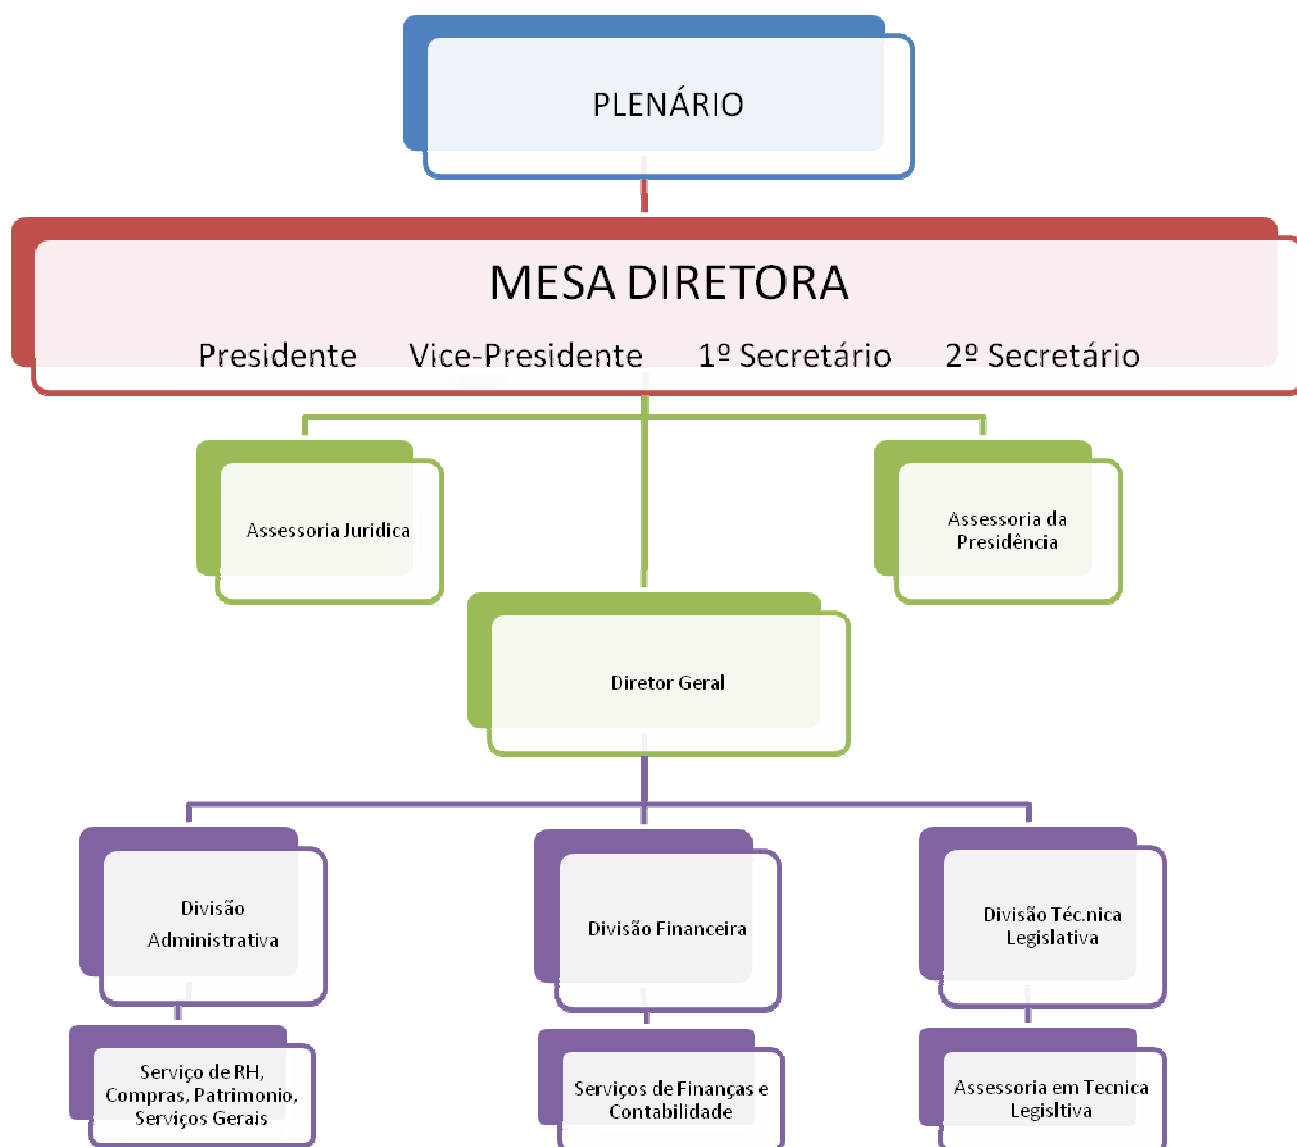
PLENÁRIO

MESA DIRETORA

Presidente Vice-Presidente 1º Secretário 2º Secretário

Assessoria Juridica

Assessoria da Presidência

Diretor Geral

Divisão Administrativa

Divisão Financeira

Divisão Téc.nica Legislativa

Serviço de RH, Compras, Patrimonio, Serviços Gerais

Serviços de Finanças e Contabilidade

Assessoria em Tecnica Legisltiva